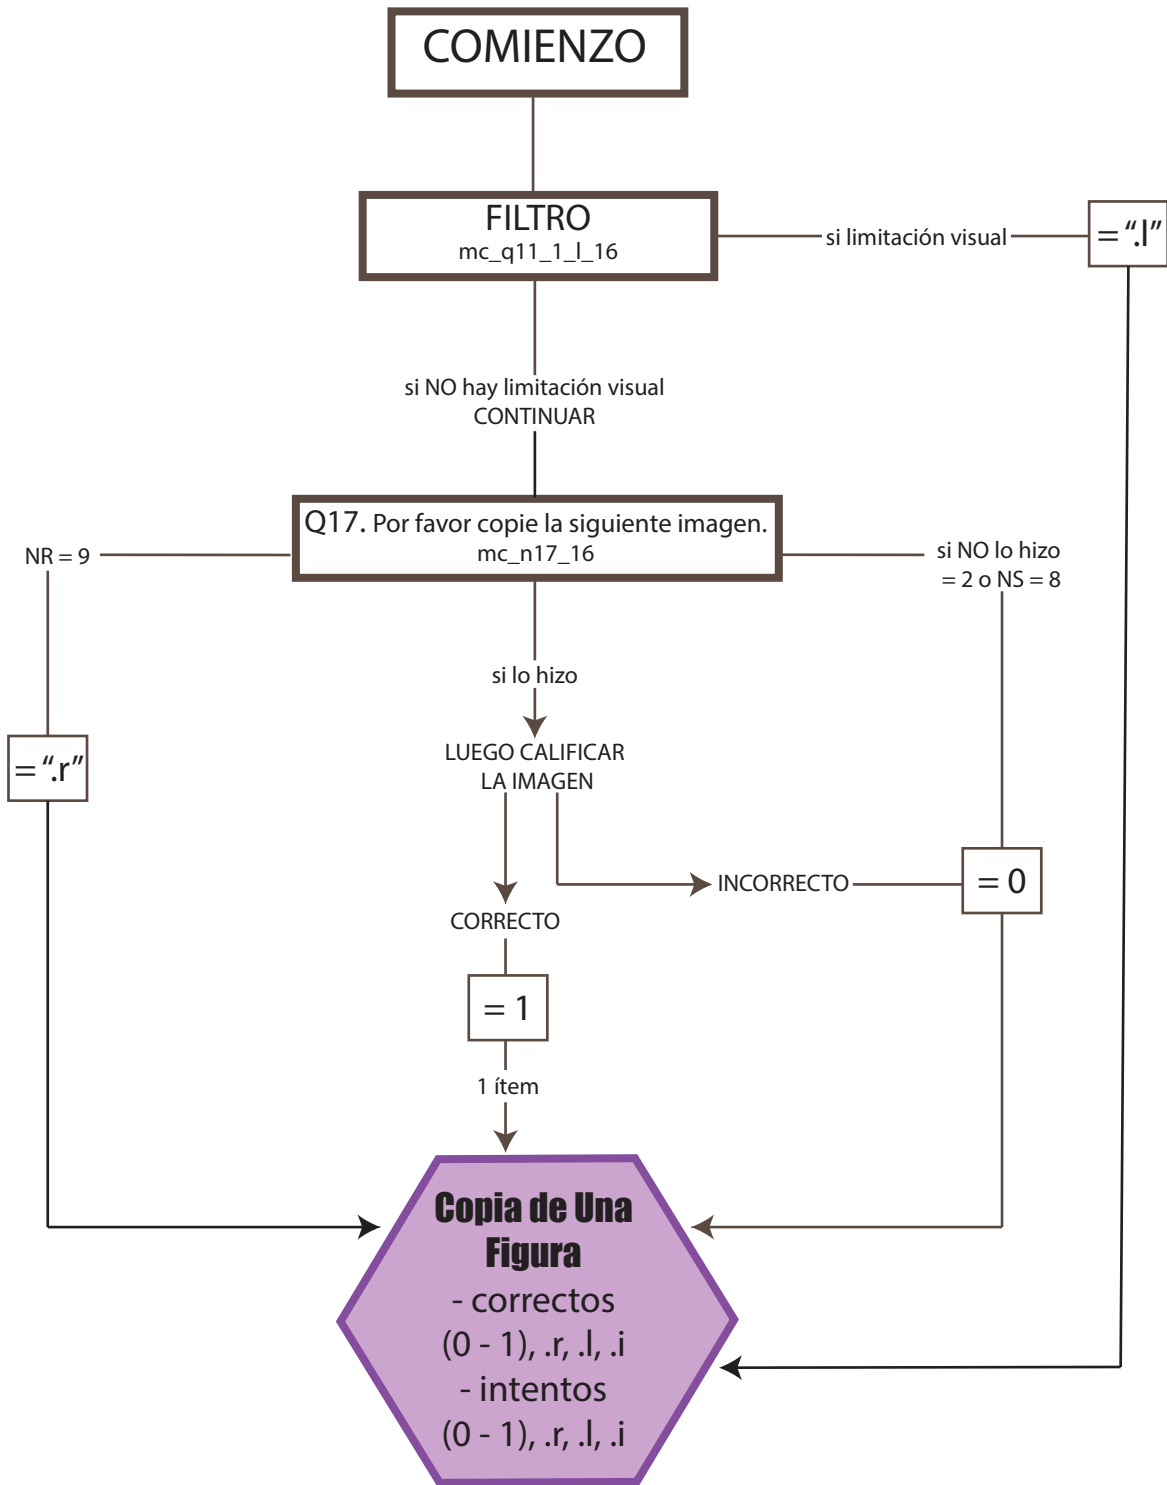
COMIENZO

FILTRO
mc_q11_1_l_16

si limitación visual

= “.l”

si NO hay limitación visual
CONTINUAR

Q17. Por favor copie la siguiente imagen.
mc_n17_16

NR = 9

si NO lo hizo
= 2 o NS = 8

si lo hizo

= “.r”

LUEGO CALIFICAR
LA IMAGEN

INCORRECTO

= 0

CORRECTO

= 1

1 ítem

Copia de Una Figura
- correctos
(0 - 1), .r, .l, .i
- intentos
(0 - 1), .r, .l, .i